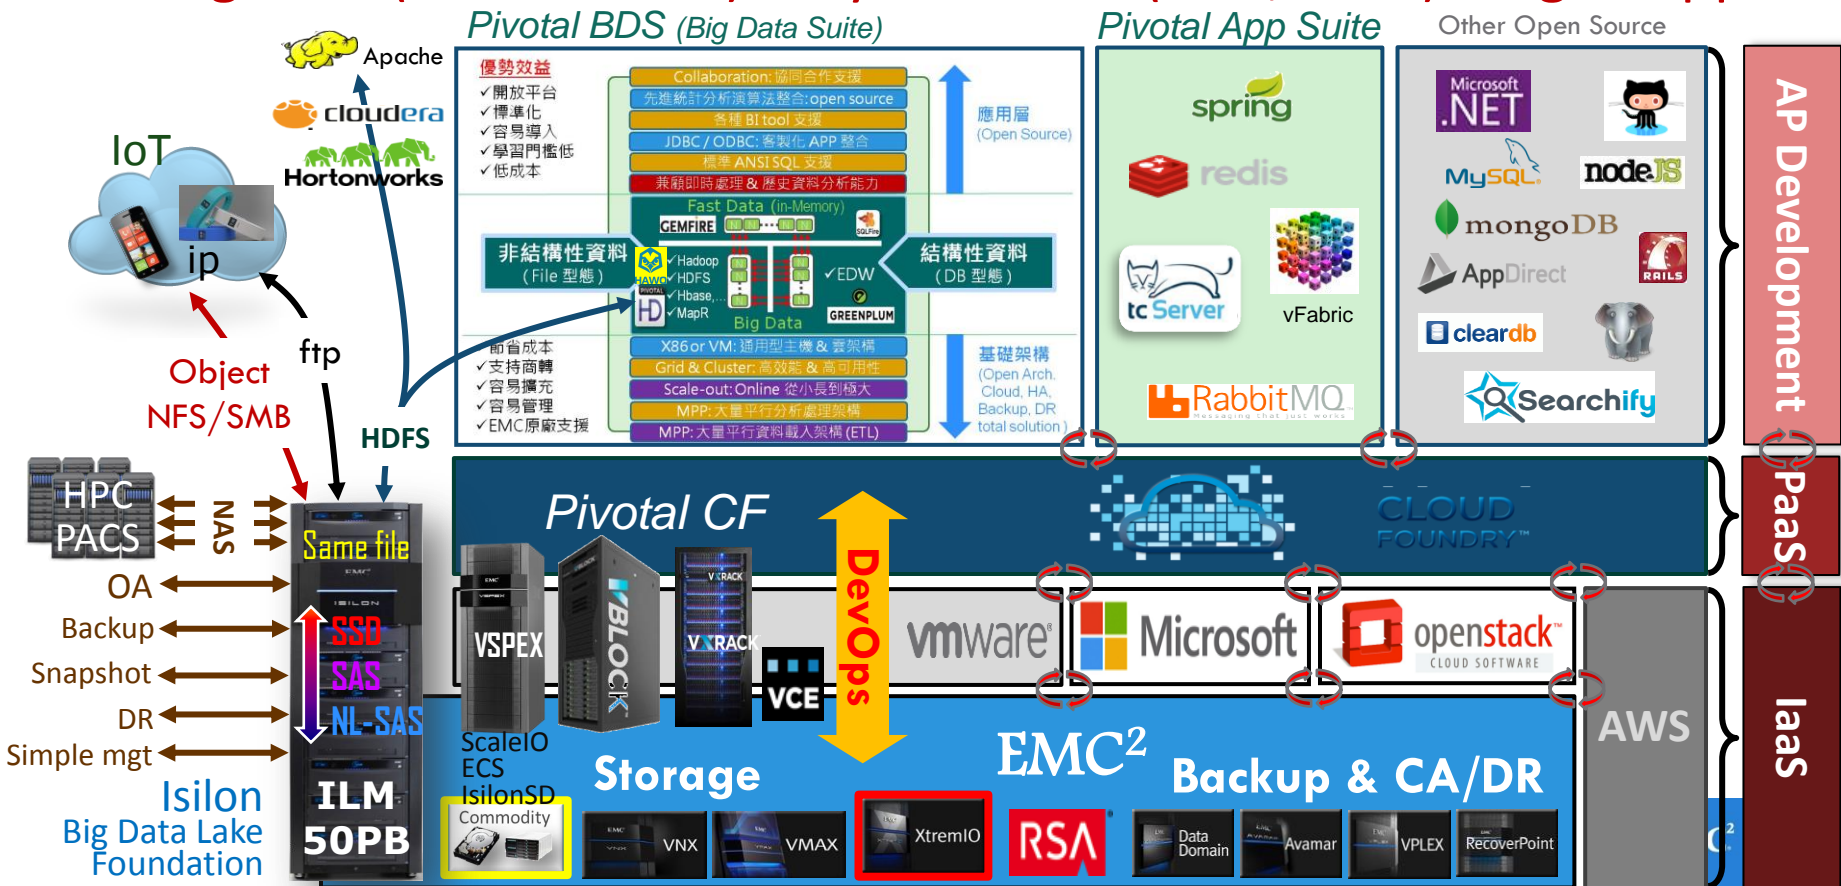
Pivotal BDS (Big Data Suite)

Pivotal App Suite

Other Open Source

Apache

cloudera

Hortonworks

IoT

ip

Object

NFS/SMB

ftp

HDFS

優勢效益
✓開放平台
✓標準化
✓容易導入
✓學習門檻低
✓低成本

Collaboration: 協同合作支援
先進統計分析演算法整合: open source
各種 BI tool 支援
JDBC / ODBC: 客製化 APP 整合
標準 ANSI SQL 支援
兼顧即時處理 & 歷史資料分析能力

應用層
(Open Source)

Fast Data (in-Memory)
GEMFIRE

非結構性資料
(File 型態)

HAWQ
✓Hadoop
✓HDFS
✓Hbase,...
✓MapR

PIVOTAL HD

✓EDW

GREENPLUM

Big Data

結構性資料
(DB 型態)

✓節省成本
✓支持商轉
✓容易擴充
✓容易管理
✓EMC原廠支援

X86 or VM: 通用型主機 & 雲架構
Grid & Cluster: 高效能 & 高可用性
Scale-out: Online 從小長到極大
MPP: 大量平行分析處理架構
MPP: 大量平行資料載入架構 (ETL)

基礎架構
(Open Arch. Cloud, HA, Backup, DR total solution)

spring

redis

tc Server

vFabric

RabbitMQ

Microsoft .NET

MySQL

nodeJS

mongoDB

AppDirect

RAILS

cleardb

Searchify

AP Development

PaaS

IaaS

HPC
PACS

NAS

OA

Backup

Snapshot

DR

Simple mgt

Isilon
Big Data Lake
Foundation

Same file

EMC²

ISILON

SSD
SAS
NL-SAS

ILM
50PB

Pivotal CF

CLOUD FOUNDRY™

VSPEX

VBLOCK

VxRACK

VCE

DevOps

vmware

Microsoft

openstack
CLOUD SOFTWARE

AWS

ScaleIO
ECS
IsilonSD

Commodity

Storage

EMC²

Backup & CA/DR

VNX

VMAX

XtremIO

RSA

Data Domain

Avamar

VPLEX

RecoverPoint